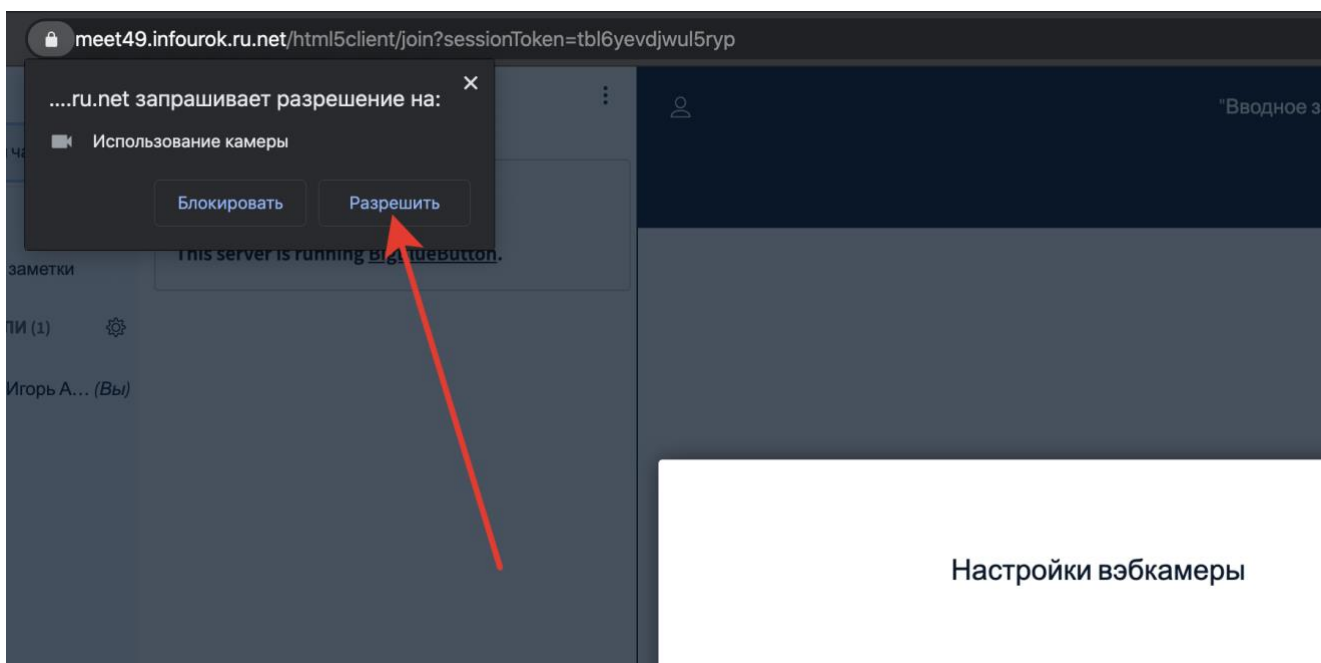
meet49.infourok.ru.net/html5client/join?sessionToken=tbl6yevdjwul5ryp

....ru.net запрашивает разрешение на:

Использование камеры

Блокировать

Разрешить

This server is running Big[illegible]ueButton.

заметки

ЛИ (1)

Игорь А... (Вы)

"Вводное з

Настройки вэбкамеры